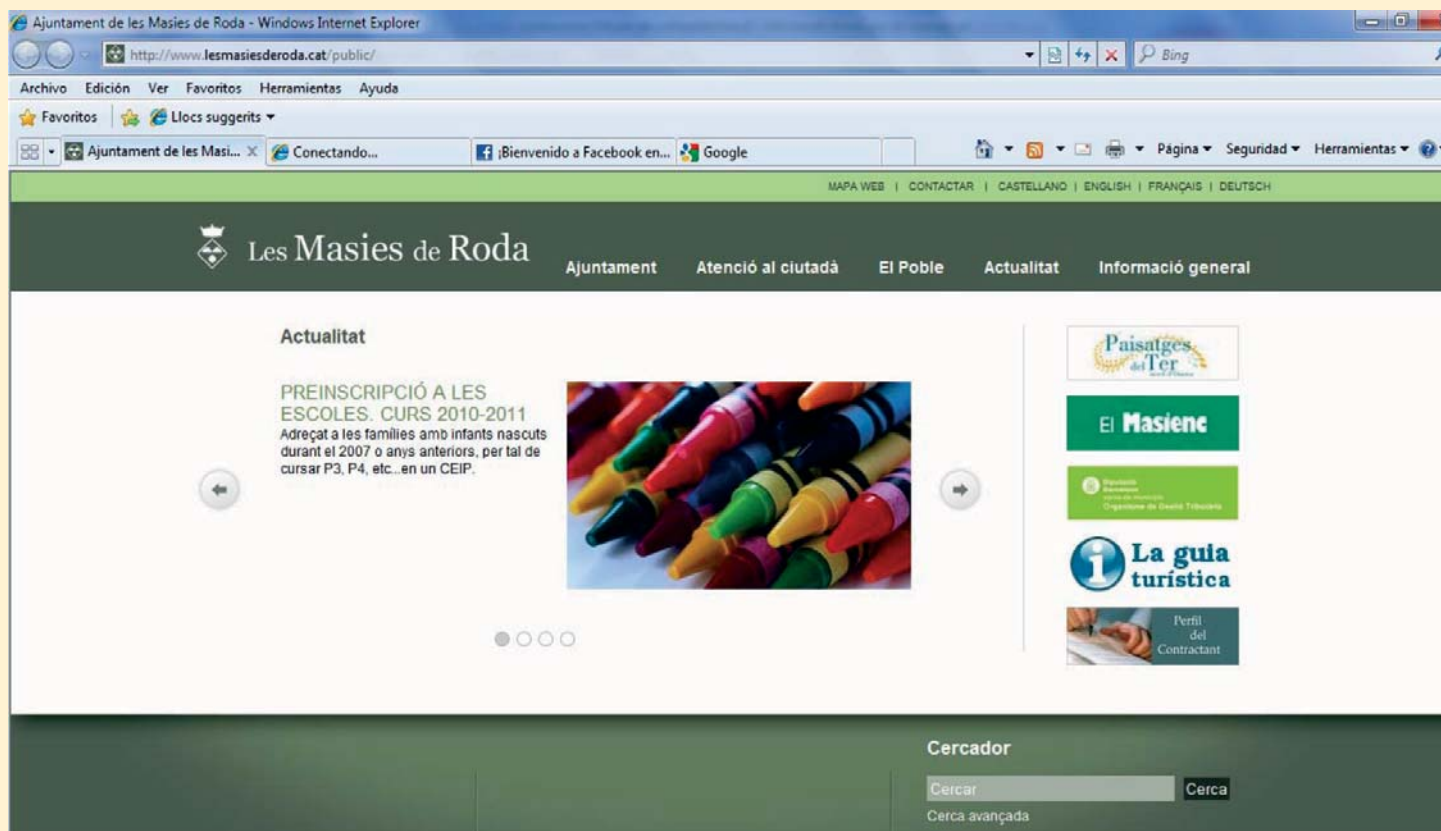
Ajuntament de les Masies de Roda - Windows Internet Explorer

http://www.lesmasiesderoda.cat/public/

Bing

Archivo Edición Ver Favoritos Herramientas Ayuda

Favoritos Llocs suggerits

Ajuntament de les Masi... Conectando... ¡Bienvenido a Facebook en... Google

Página Seguridad Herramientas

MAPA WEB | CONTACTAR | CASTELLANO | ENGLISH | FRANÇAIS | DEUTSCH

Les Masies de Roda

Ajuntament Atenció al ciutadà El Poble Actualitat Informació general

Actualitat

PREINSCRIPCIÓ A LES ESCOLES. CURS 2010-2011

Adreçat a les famílies amb infants nascuts durant el 2007 o anys anteriors, per tal de cursar P3, P4, etc...en un CEIP.

Paisatges del Ter

El Masienc

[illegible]

La guia turística

Perfil del Contractant

Cercador

Cercar Cerca

Cerca avançada